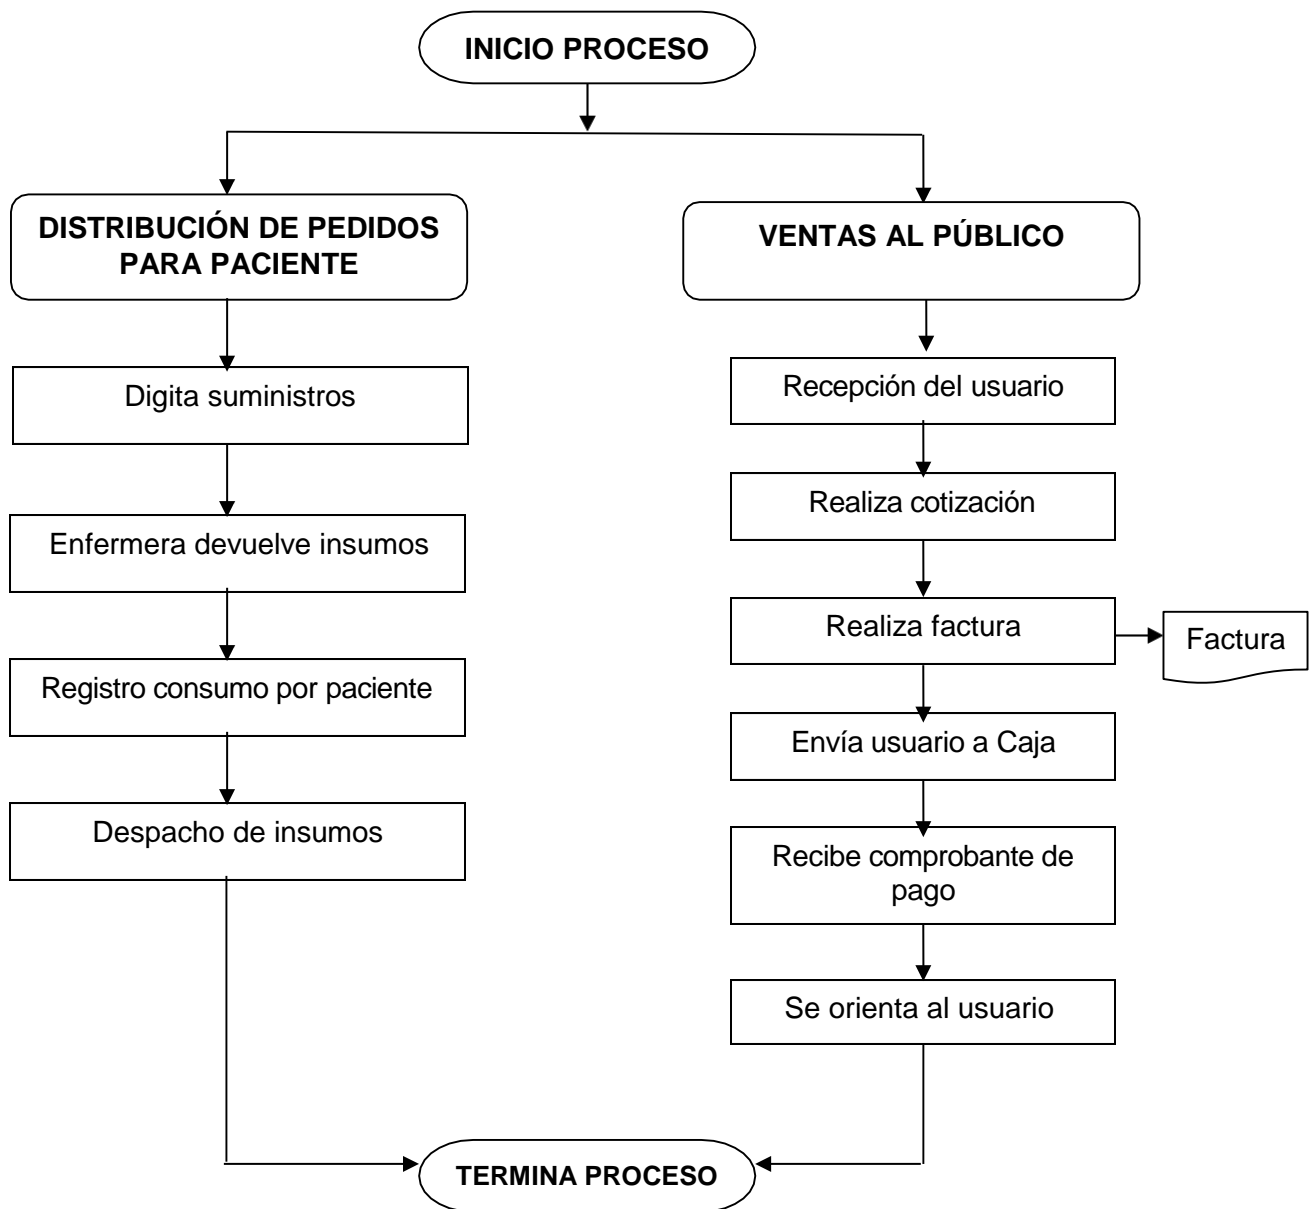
INICIO PROCESO

DISTRIBUCIÓN DE PEDIDOS PARA PACIENTE

Digita suministros

Enfermera devuelve insumos

Registro consumo por paciente

Despacho de insumos

VENTAS AL PÚBLICO

Recepción del usuario

Realiza cotización

Realiza factura

Factura

Envía usuario a Caja

Recibe comprobante de pago

Se orienta al usuario

TERMINA PROCESO